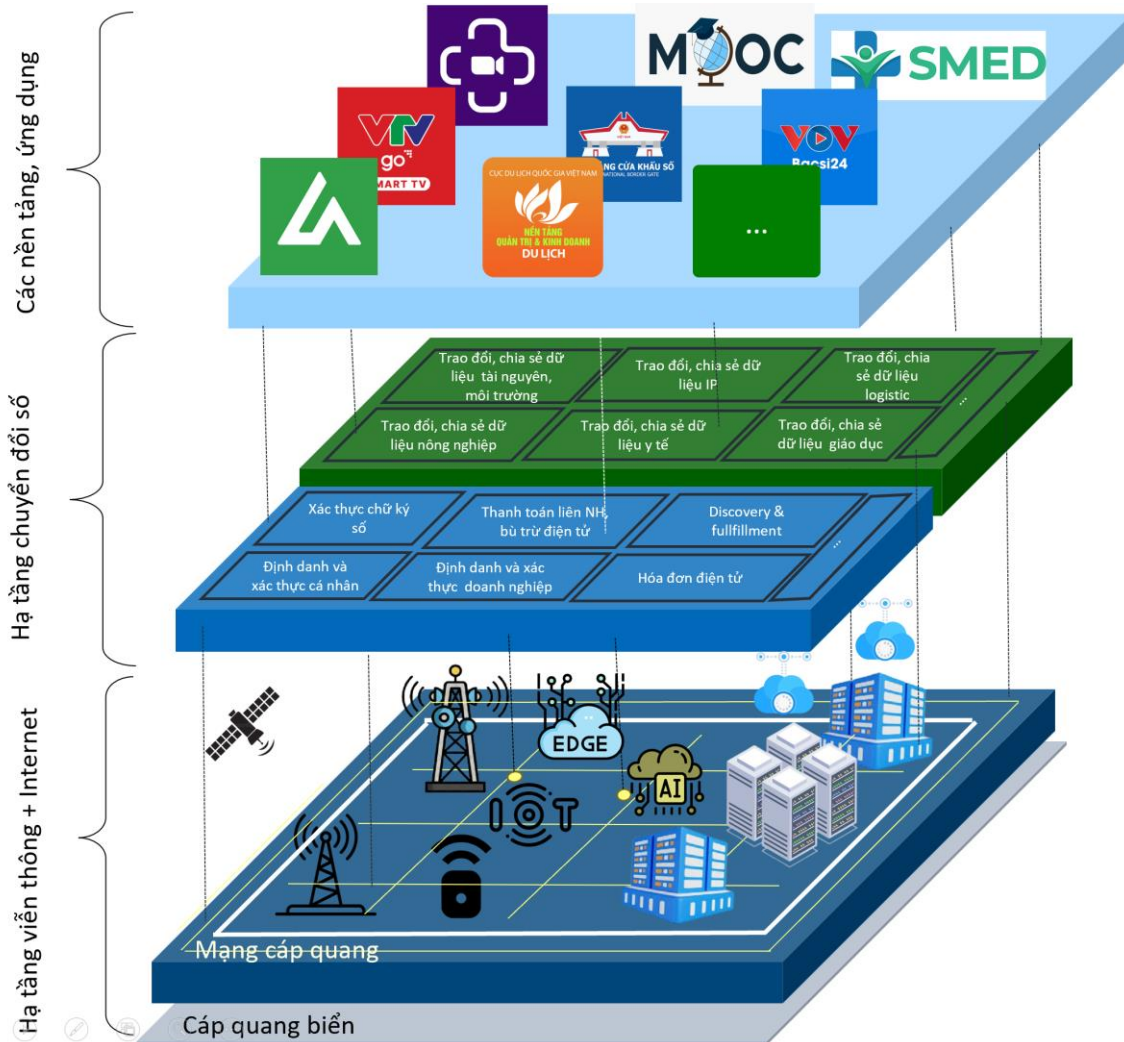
Các nền tảng, ứng dụng

MOOC

SMED

VTV go SMART TV

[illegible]NG CỬA KHẨU SỐ
NATIONAL BORDER GATE

VOV Bacsi24

CỤC DU LỊCH QUỐC GIA VIỆT NAM
NỀN TẢNG QUẢN TRỊ & KINH DOANH DU LỊCH

...

Hạ tầng chuyển đổi số

Trao đổi, chia sẻ dữ liệu tài nguyên, môi trường

Trao đổi, chia sẻ dữ liệu IP

Trao đổi, chia sẻ dữ liệu logistic

...

Trao đổi, chia sẻ dữ liệu nông nghiệp

Trao đổi, chia sẻ dữ liệu y tế

Trao đổi, chia sẻ dữ liệu giáo dục

Xác thực chữ ký số

Thanh toán liên NH, bù trừ điện tử

Discovery & fullfillment

...

Định danh và xác thực cá nhân

Định danh và xác thực doanh nghiệp

Hóa đơn điện tử

Hạ tầng viễn thông + Internet

EDGE

AI

IOT

Mạng cáp quang

Cáp quang biển